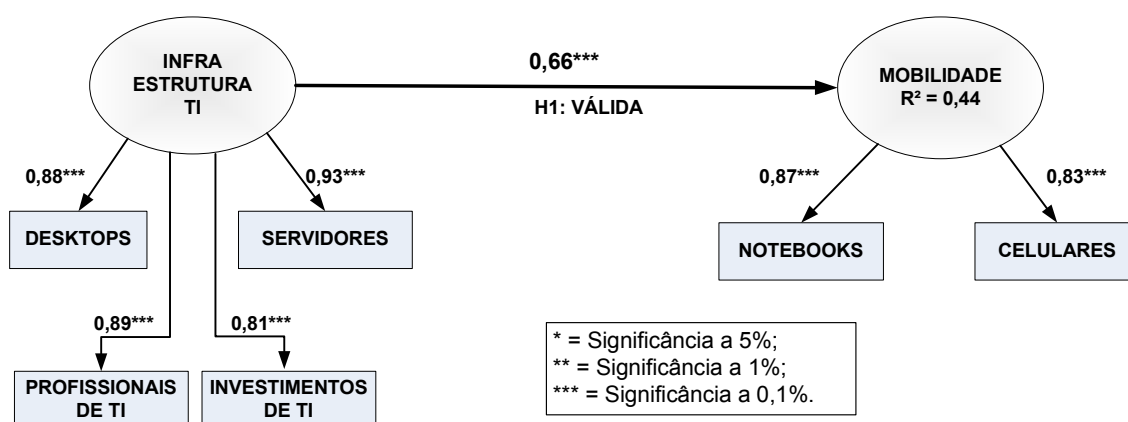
INFRA ESTRUTURA TI

0,66***

H1: VÁLIDA

MOBILIDADE
R² = 0,44

0,88***

0,93***

DESKTOPS

SERVIDORES

0,87***

0,83***

NOTEBOOKS

CELULARES

0,89***

0,81***

PROFISSIONAIS DE TI

INVESTIMENTOS DE TI

* = Significância a 5%;
** = Significância a 1%;
*** = Significância a 0,1%.